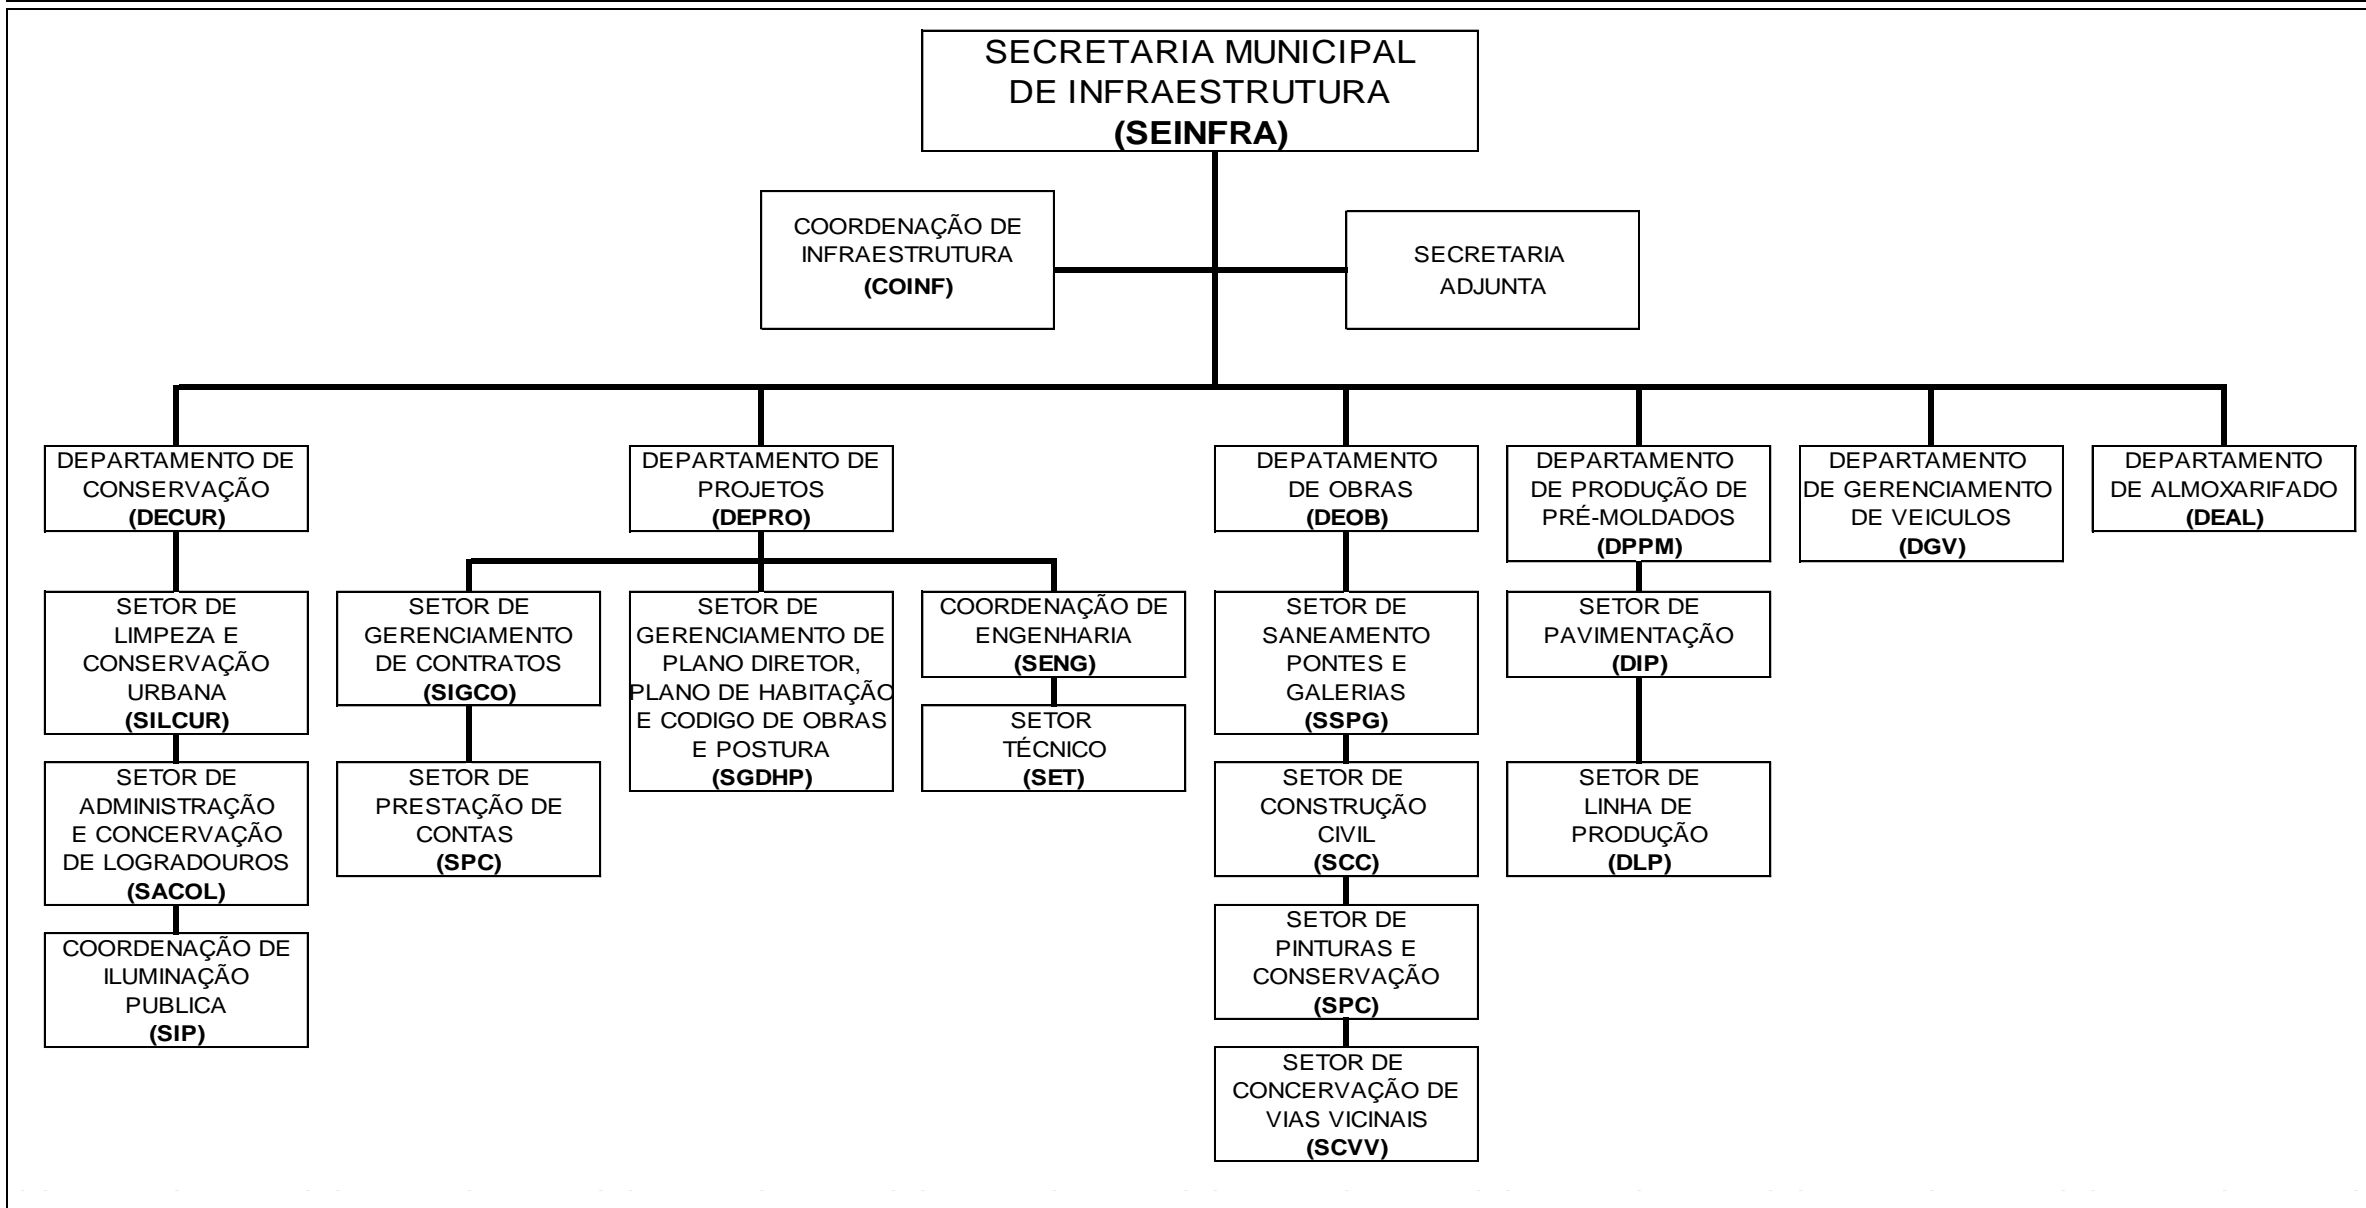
SECRETARIA MUNICIPAL DE INFRAESTRUTURA
**(SEINFRA)**

COORDENAÇÃO DE INFRAESTRUTURA
**(COINF)**

SECRETARIA ADJUNTA

DEPARTAMENTO DE CONSERVAÇÃO
**(DECUR)**

SETOR DE LIMPEZA E CONSERVAÇÃO URBANA
**(SILCUR)**

SETOR DE ADMINISTRAÇÃO E CONCERVAÇÃO DE LOGRADOUROS
**(SACOL)**

COORDENAÇÃO DE ILUMINAÇÃO PUBLICA
**(SIP)**

DEPARTAMENTO DE PROJETOS
**(DEPRO)**

SETOR DE GERENCIAMENTO DE CONTRATOS
**(SIGCO)**

SETOR DE PRESTAÇÃO DE CONTAS
**(SPC)**

SETOR DE GERENCIAMENTO DE PLANO DIRETOR, PLANO DE HABITAÇÃO E CODIGO DE OBRAS E POSTURA
**(SGDHP)**

COORDENAÇÃO DE ENGENHARIA
**(SENG)**

SETOR TÉCNICO
**(SET)**

DEPATAMENTO DE OBRAS
**(DEOB)**

SETOR DE SANEAMENTO PONTES E GALERIAS
**(SSPG)**

SETOR DE CONSTRUÇÃO CIVIL
**(SCC)**

SETOR DE PINTURAS E CONSERVAÇÃO
**(SPC)**

SETOR DE CONCERVAÇÃO DE VIAS VICINAIS
**(SCVV)**

DEPARTAMENTO DE PRODUÇÃO DE PRÉ-MOLDADOS
**(DPPM)**

SETOR DE PAVIMENTAÇÃO
**(DIP)**

SETOR DE LINHA DE PRODUÇÃO
**(DLP)**

DEPARTAMENTO DE GERENCIAMENTO DE VEICULOS
**(DGV)**

DEPARTAMENTO DE ALMOXARIFADO
**(DEAL)**